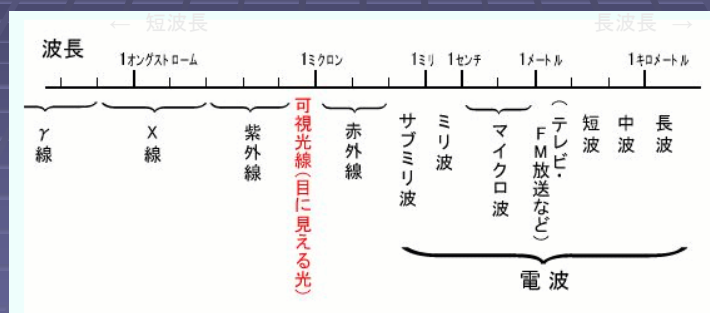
← 短波長

長波長 →

波長

1オングストローム

1ミクロン

1ミリ

1センチ

1メートル

1キロメートル

γ線

X線

紫外線

可視光線(目に見える光)

赤外線

サブミリ波

ミリ波

マイクロ波

(テレビ・FM放送など)

短波

中波

長波

電波